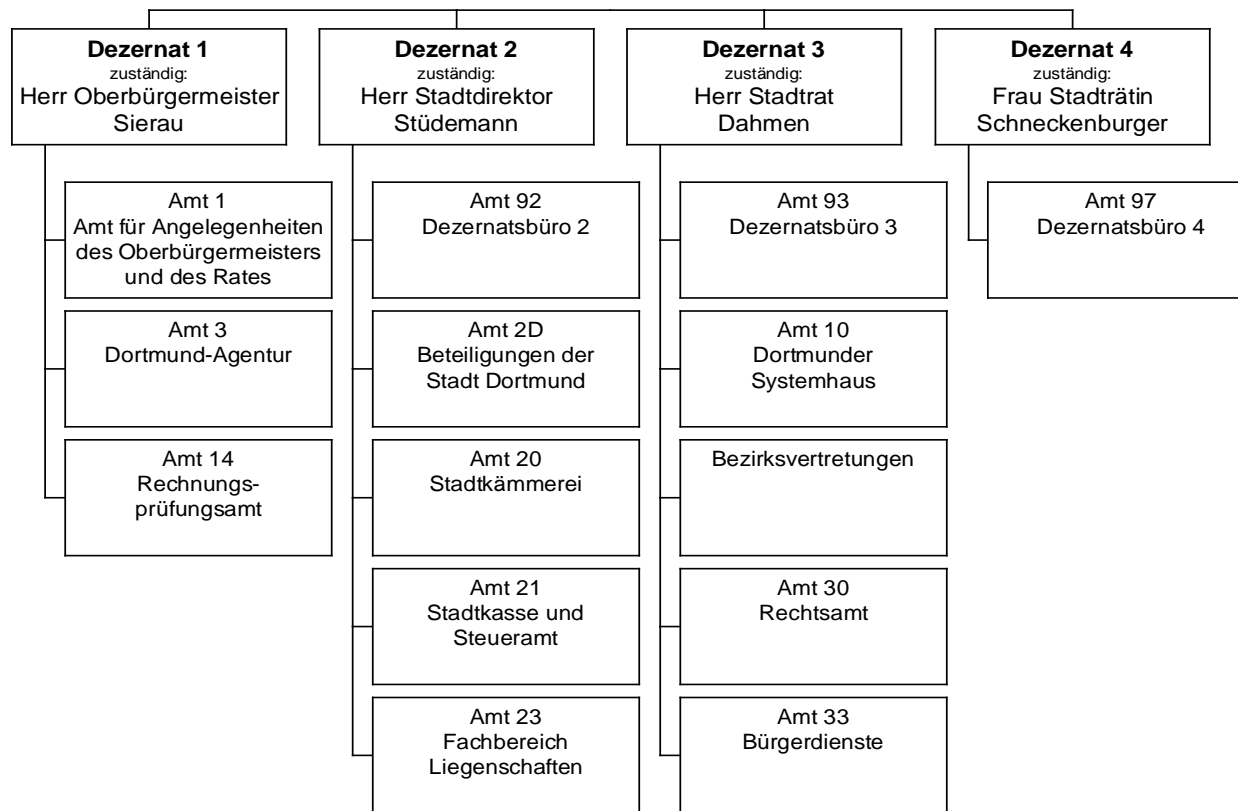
Dezernat 1
zuständig:
Herr Oberbürgermeister Sierau

Amt 1
Amt für Angelegenheiten des Oberbürgermeisters und des Rates

Amt 3
Dortmund-Agentur

Amt 14
Rechnungsprüfungsamt

Dezernat 2
zuständig:
Herr Stadtdirektor Stüdemann

Amt 92
Dezernatsbüro 2

Amt 2D
Beteiligungen der Stadt Dortmund

Amt 20
Stadtkämmerei

Amt 21
Stadtkasse und Steueramt

Amt 23
Fachbereich Liegenschaften

Dezernat 3
zuständig:
Herr Stadtrat Dahmen

Amt 93
Dezernatsbüro 3

Amt 10
Dortmunder Systemhaus

Bezirksvertretungen

Amt 30
Rechtsamt

Amt 33
Bürgerdienste

Dezernat 4
zuständig:
Frau Stadträtin Schneckenburger

Amt 97
Dezernatsbüro 4